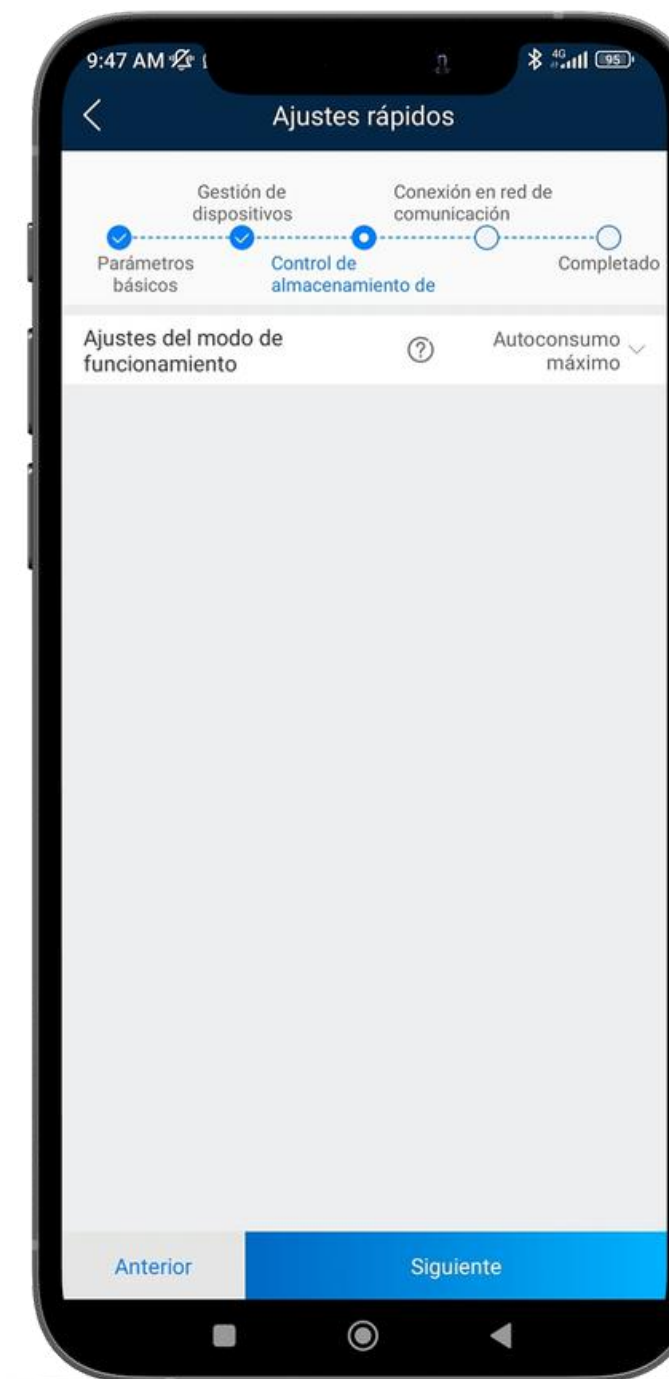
9:47 AM

4G 95

Ajustes rápidos

Gestión de dispositivos

Conexión en red de comunicación

Parámetros básicos

Control de almacenamiento de

Completado

Ajustes del modo de funcionamiento

Autoconsumo máximo

Anterior

Siguiente